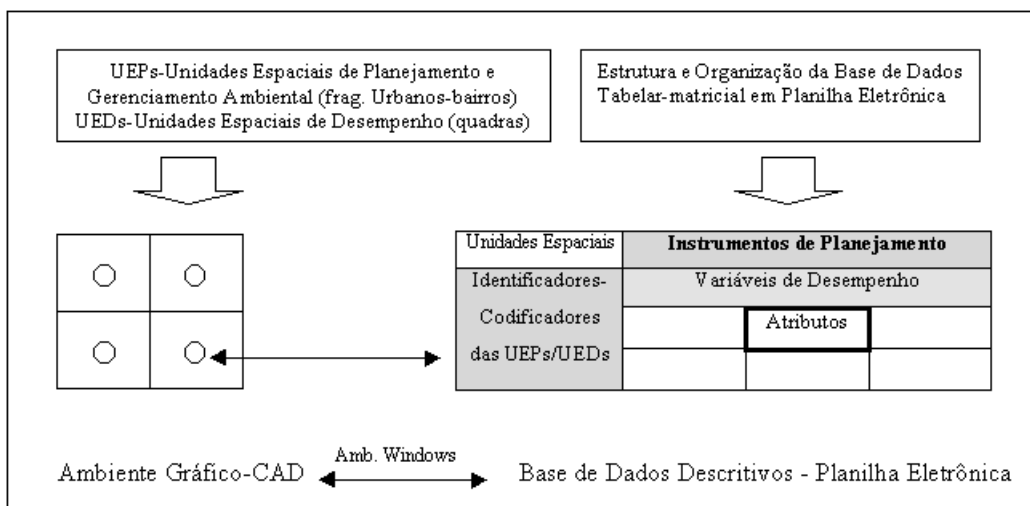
UEPs-Unidades Espaciais de Planejamento e Gerenciamento Ambiental (frag. Urbanos-bairros) UEDs-Unidades Espaciais de Desempenho (quadras)

Estrutura e Organização da Base de Dados Tabelar-matricial em Planilha Eletrônica

| Unidades Espaciais | Instrumentos de Planejamento | | |
|---|---|---|---|
| Identificadores-Codificadores das UEPs/UEDs | Variáveis de Desempenho | | |
| | | Atributos | |
| | | | |

Ambiente Gráfico-CAD

Amb. Windows

Base de Dados Descritivos - Planilha Eletrônica